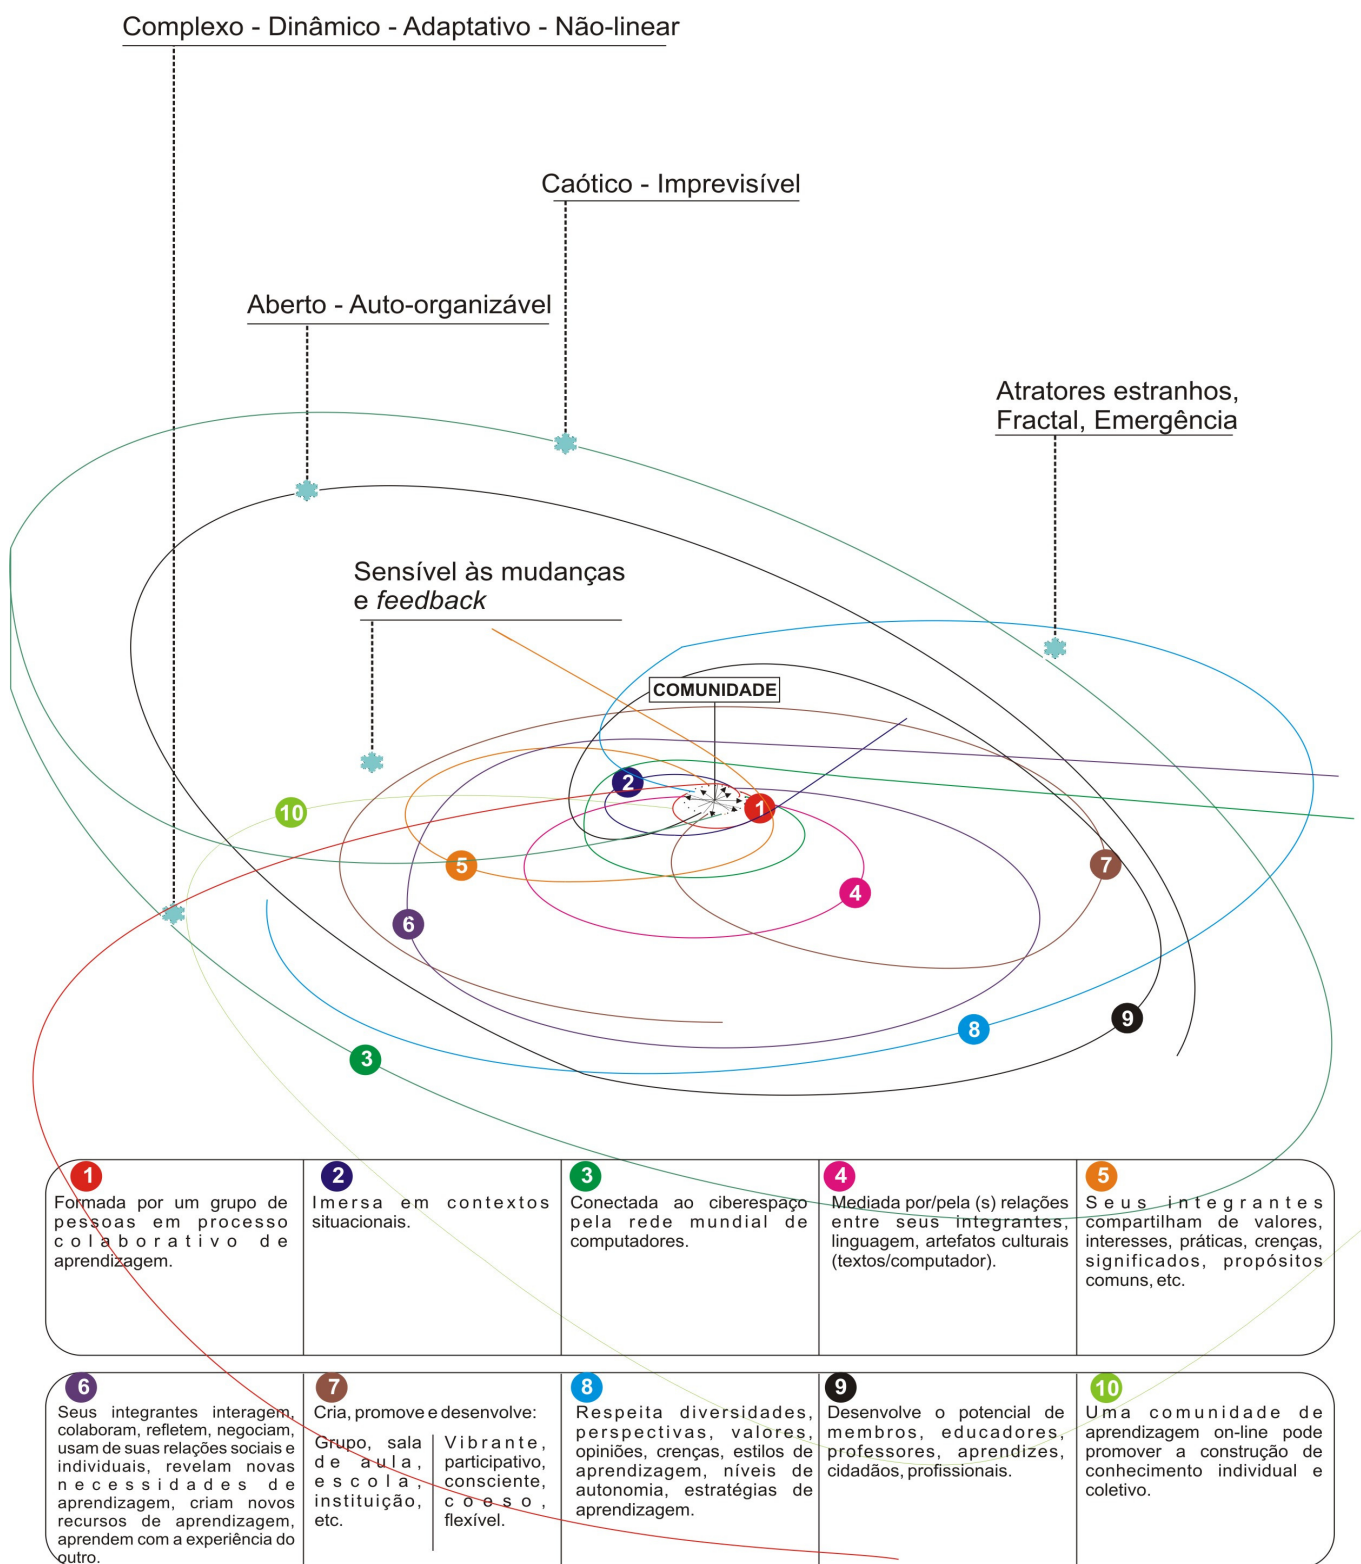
Complexo - Dinâmico - Adaptativo - Não-linear

Caótico - Imprevisível

Aberto - Auto-organizável

Atratores estranhos, Fractal, Emergência

Sensível às mudanças e *feedback*

COMUNIDADE

2

1

10

5

7

4

6

8

9

3

| 1 Formada por um grupo de pessoas em processo colaborativo de aprendizagem. | 2 Imersa em contextos situacionais. | 3 Conectada ao ciberespaço pela rede mundial de computadores. | 4 Mediada por/pela (s) relações entre seus integrantes, linguagem, artefatos culturais (textos/computador). | 5 Seus integrantes compartilham de valores, interesses, práticas, crenças, significados, propósitos comuns, etc. |
|---|---|---|---|---|

| 6 Seus integrantes interagem, colaboram, refletem, negociam, usam de suas relações sociais e individuais, revelam novas necessidades de aprendizagem, criam novos recursos de aprendizagem, aprendem com a experiência do outro. | 7 Cria, promove e desenvolve: Grupo, sala de aula, escola, instituição, etc. Vibrante, participativo, consciente, coeso, flexível. | 8 Respeita diversidades, perspectivas, valores, opiniões, crenças, estilos de aprendizagem, níveis de autonomia, estratégias de aprendizagem. | 9 Desenvolve o potencial de membros, educadores, professores, aprendizes, cidadãos, profissionais. | 10 Uma comunidade de aprendizagem on-line pode promover a construção de conhecimento individual e coletivo. |
|---|---|---|---|---|